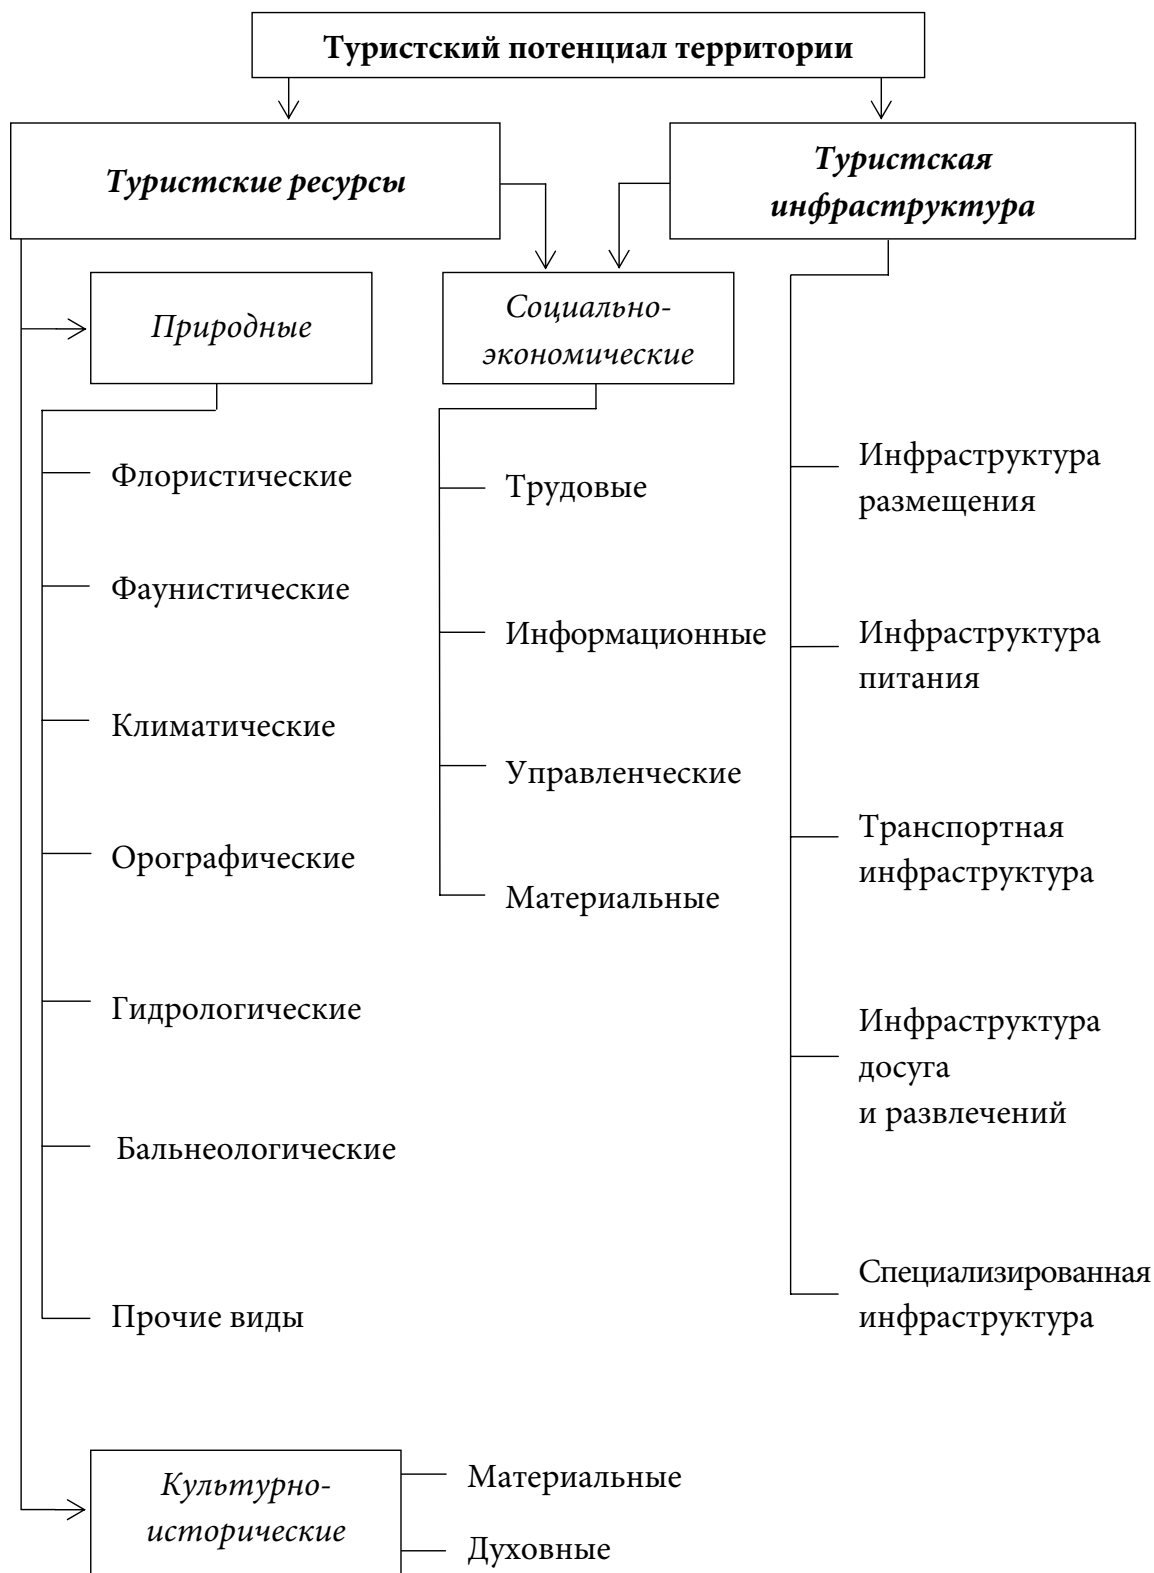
**Туристский потенциал территории**

***Туристские ресурсы***

***Туристская инфраструктура***

*Природные*

*Социально-экономические*

Флористические

Фаунистические

Климатические

Орографические

Гидрологические

Бальнеологические

Прочие виды

Трудовые

Информационные

Управленческие

Материальные

Инфраструктура размещения

Инфраструктура питания

Транспортная инфраструктура

Инфраструктура досуга и развлечений

Специализированная инфраструктура

*Культурно-исторические*

Материальные

Духовные